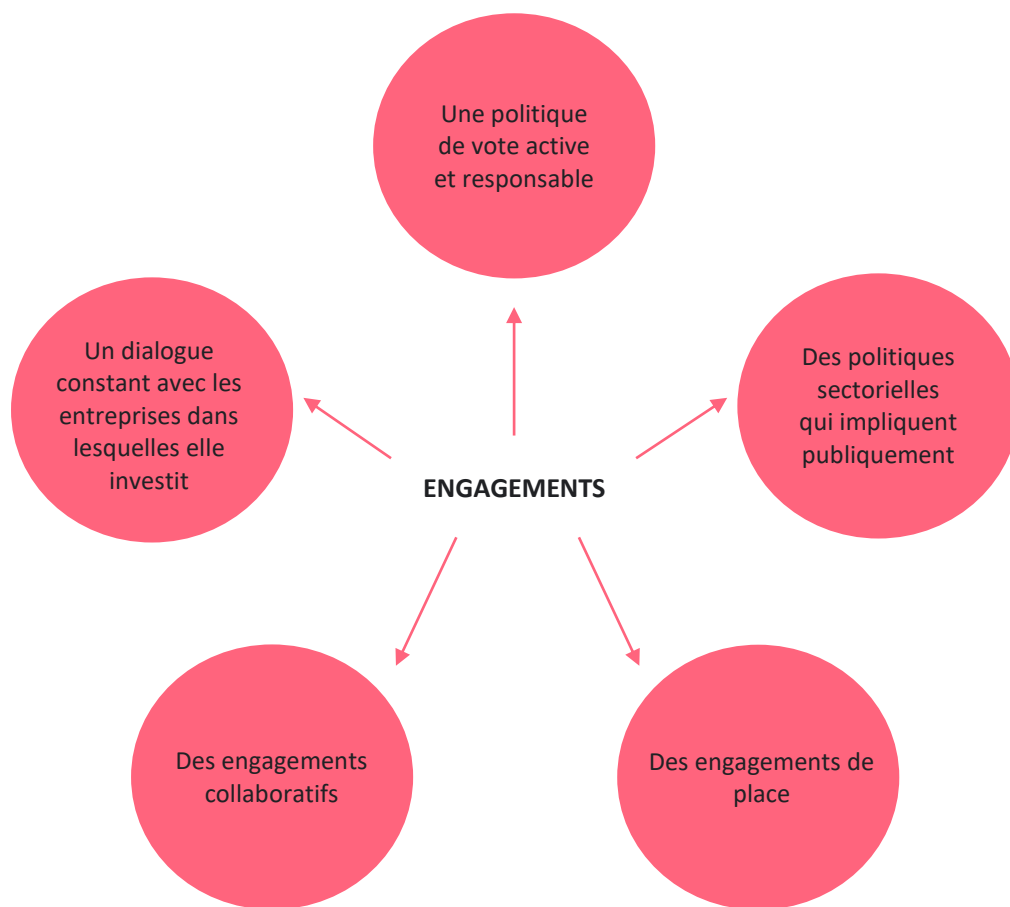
Une politique de vote active et responsable

Un dialogue constant avec les entreprises dans lesquelles elle investit

Des politiques sectorielles qui impliquent publiquement

ENGAGEMENTS

Des engagements collaboratifs

Des engagements de place